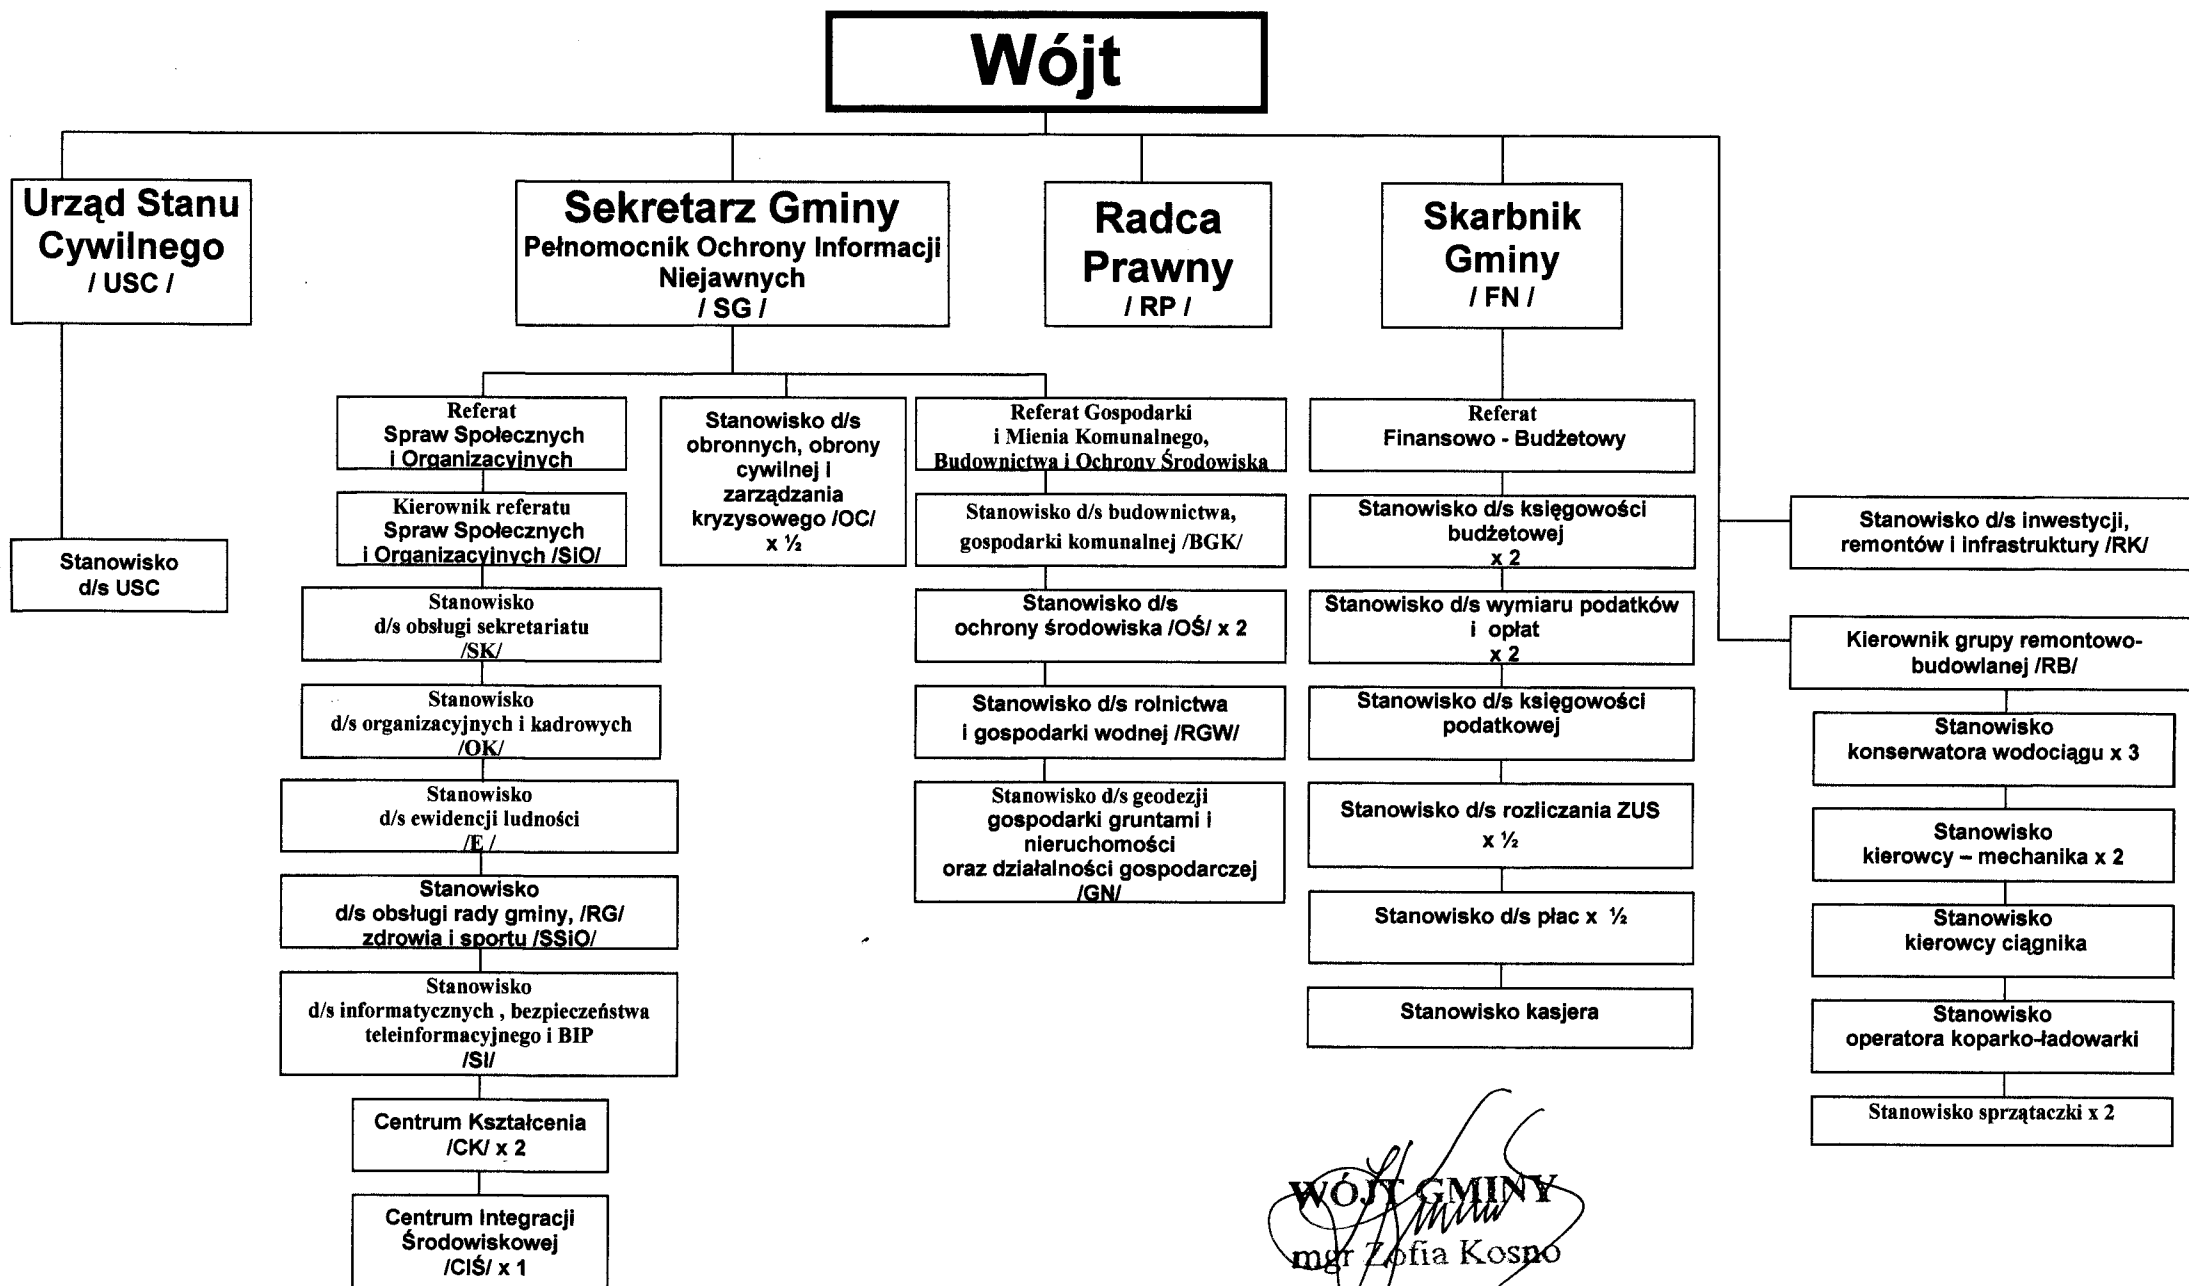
Wójt

Urząd Stanu Cywilnego / USC /

Stanowisko d/s USC

Sekretarz Gminy
Pełnomocnik Ochrony Informacji Niejawnych
/ SG /

Referat Spraw Społecznych i Organizacyjnych

Kierownik referatu Spraw Społecznych i Organizacyjnych /SiO/

Stanowisko d/s obsługi sekretariatu /SK/

Stanowisko d/s organizacyjnych i kadrowych /OK/

Stanowisko d/s ewidencji ludności /E /

Stanowisko d/s obsługi rady gminy, /RG/ zdrowia i sportu /SSiO/

Stanowisko d/s informatycznych , bezpieczeństwa teleinformacyjnego i BIP /SI/

Centrum Kształcenia /CK/ x 2

Centrum Integracji Środowiskowej /CIŚ/ x 1

Stanowisko d/s obronnych, obrony cywilnej i zarządzania kryzysowego /OC/ x ½

Referat Gospodarki i Mienia Komunalnego, Budownictwa i Ochrony Środowiska

Stanowisko d/s budownictwa, gospodarki komunalnej /BGK/

Stanowisko d/s ochrony środowiska /OŚ/ x 2

Stanowisko d/s rolnictwa i gospodarki wodnej /RGW/

Stanowisko d/s geodezji gospodarki gruntami i nieruchomości oraz działalności gospodarczej /GN/

Radca Prawny / RP /

Skarbnik Gminy / FN /

Referat Finansowo - Budżetowy

Stanowisko d/s księgowości budżetowej x 2

Stanowisko d/s wymiaru podatków i opłat x 2

Stanowisko d/s księgowości podatkowej

Stanowisko d/s rozliczania ZUS x ½

Stanowisko d/s płac x ½

Stanowisko kasjera

Stanowisko d/s inwestycji, remontów i infrastruktury /RK/

Kierownik grupy remontowo-budowlanej /RB/

Stanowisko konserwatora wodociągu x 3

Stanowisko kierowcy – mechanika x 2

Stanowisko kierowcy ciągnika

Stanowisko operatora koparko-ładowarki

Stanowisko sprzątaczki x 2

WÓJT GMINY
mgr Zofia Kosno